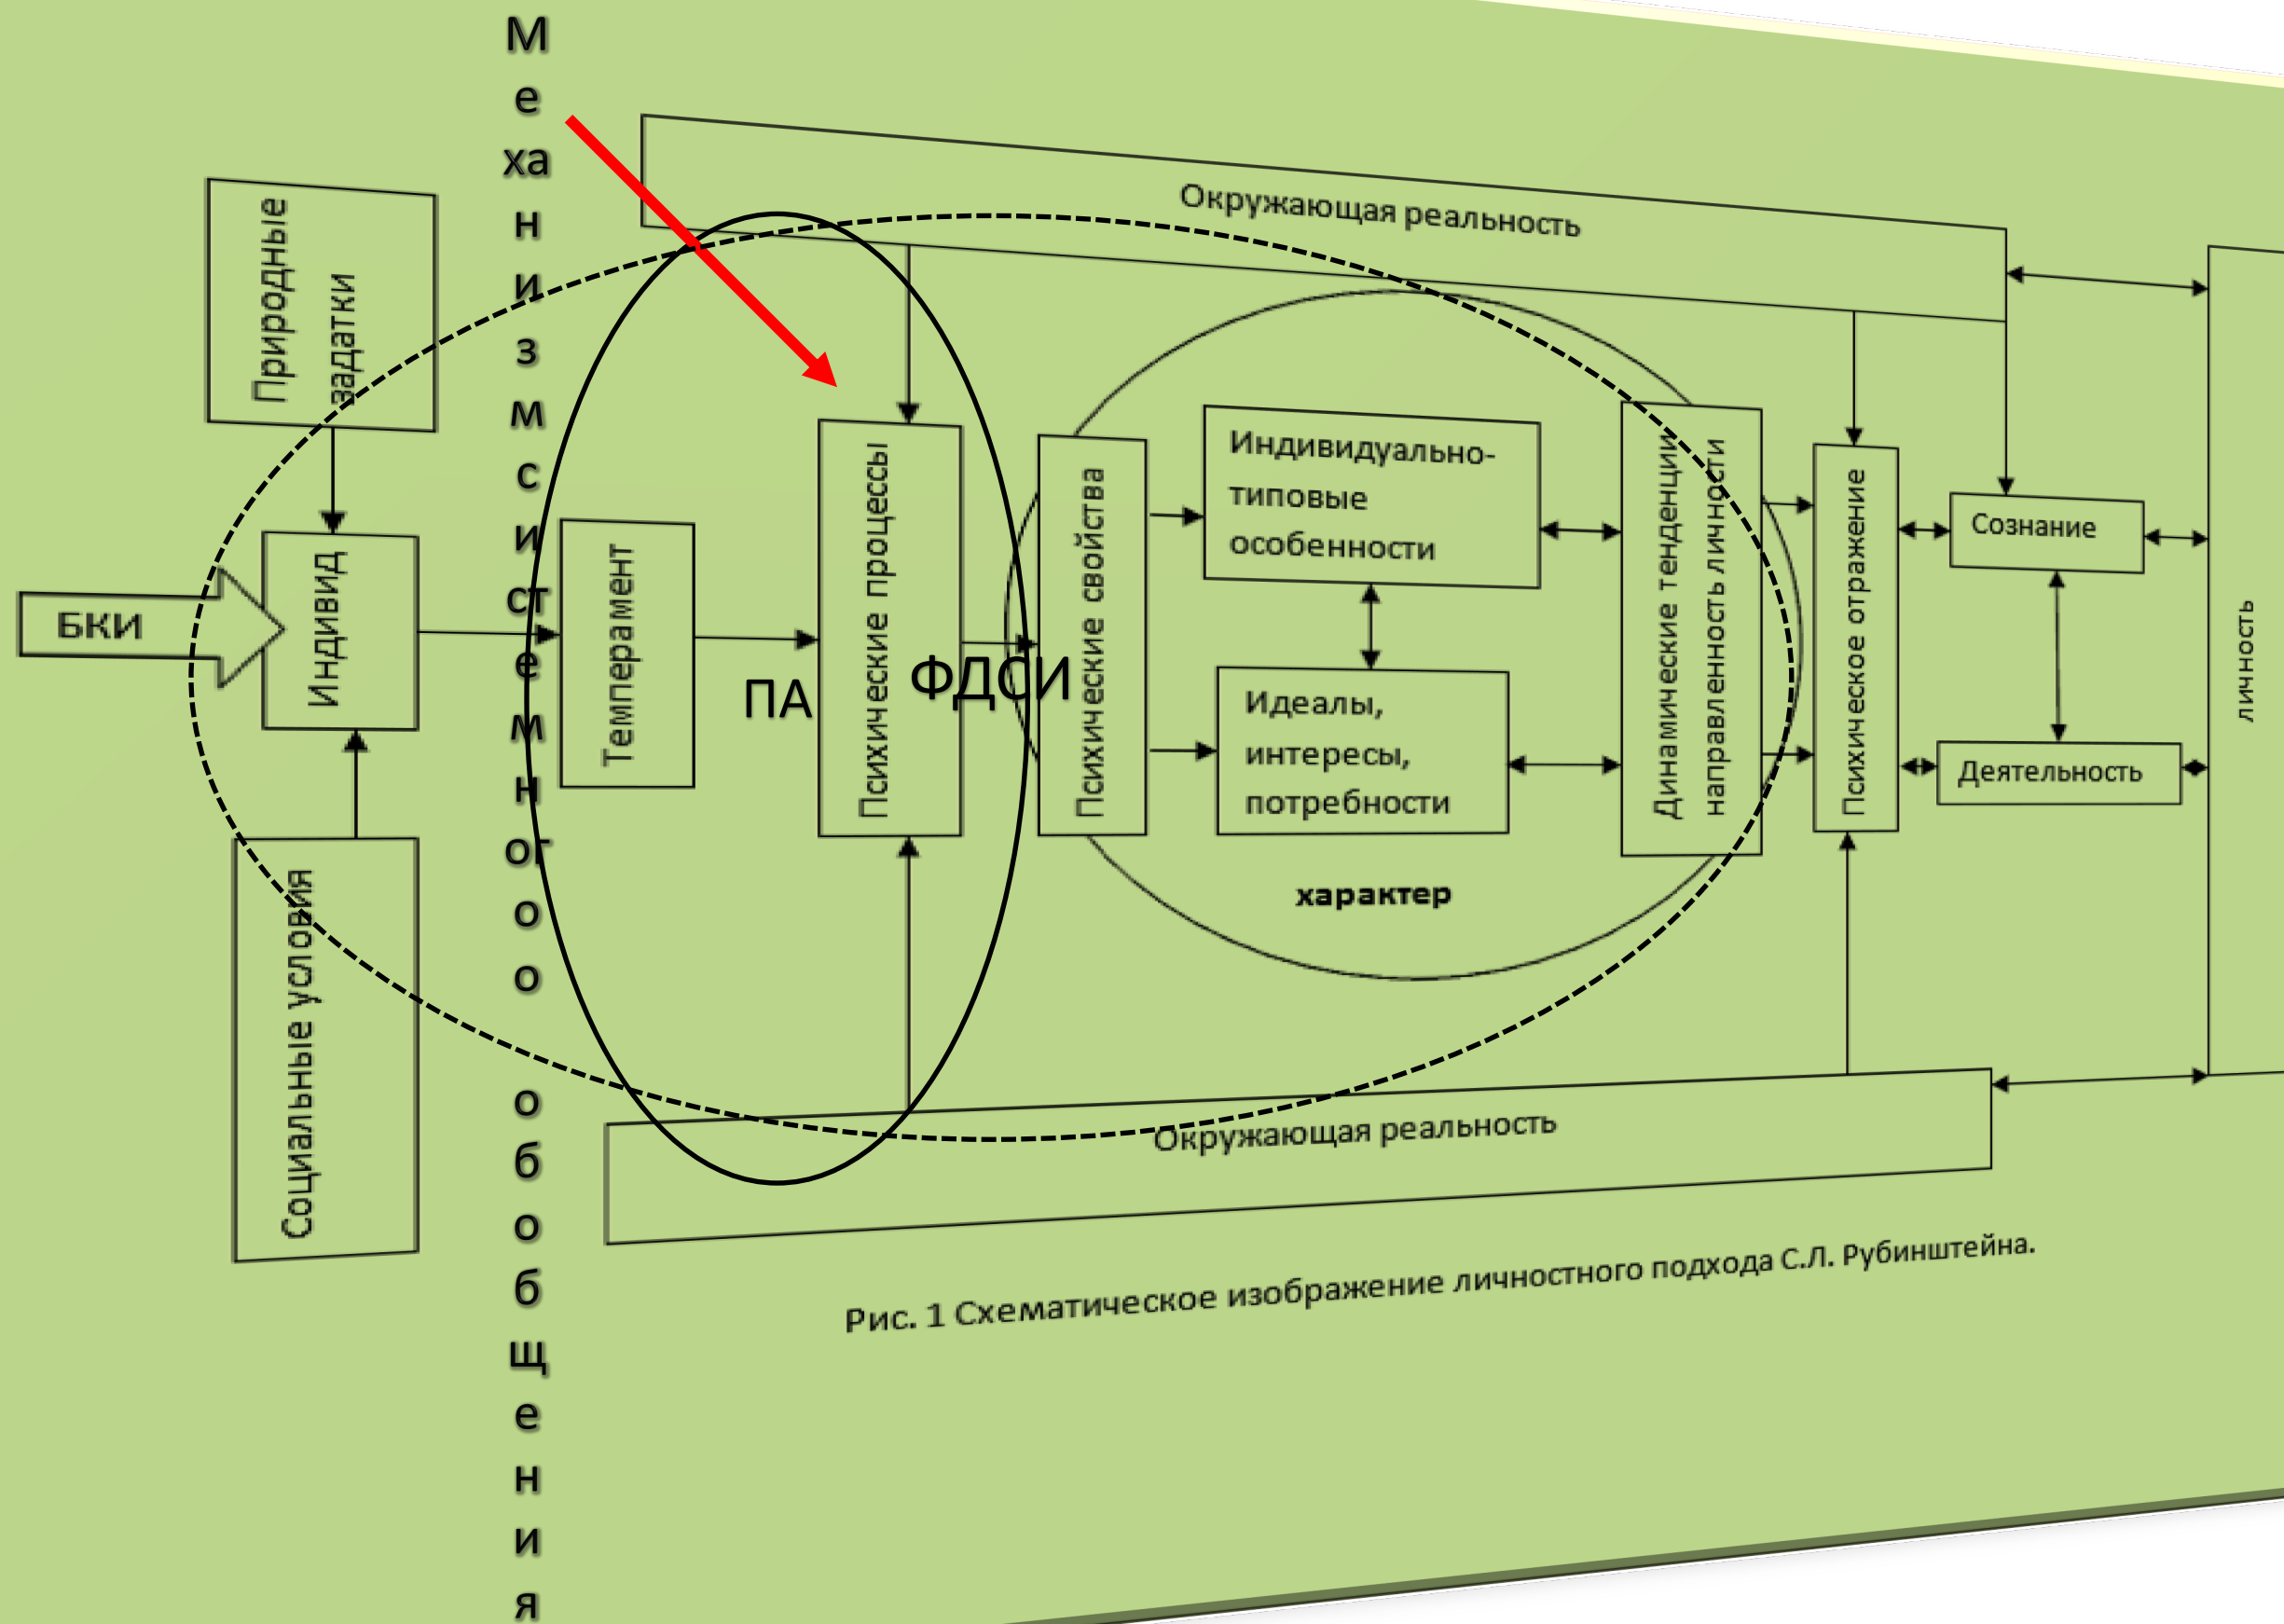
Механизм системного обобщения

Окружающая реальность

Природные задатки

БКИ

Индивид

Темперамент

ПА

Психические процессы

ФДСИ

Психические свойства

Индивидуально-типовые особенности

Идеалы, интересы, потребности

Динамические тенденции направленность личности

Психическое отражение

Сознание

Деятельность

личность

характер

Социальные условия

Окружающая реальность

Рис. 1 Схематическое изображение личностного подхода С.Л. Рубинштейна.